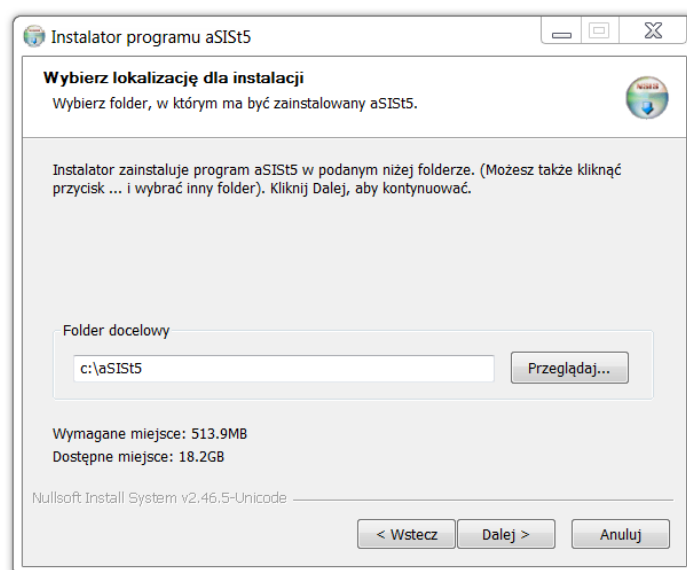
Instalator programu aSISt5

Wybierz lokalizację dla instalacji
Wybierz folder, w którym ma być zainstalowany aSISt5.

Instalator zainstaluje program aSISt5 w podanym niżej folderze. (Możesz także kliknąć przycisk ... i wybrać inny folder). Kliknij Dalej, aby kontynuować.

Folder docelowy
c:\aSISt5
Przeglądaj...

Wymagane miejsce: 513.9MB
Dostępne miejsce: 18.2GB

Nullsoft Install System v2.46.5-Unicode

< Wstecz
Dalej >
Anuluj